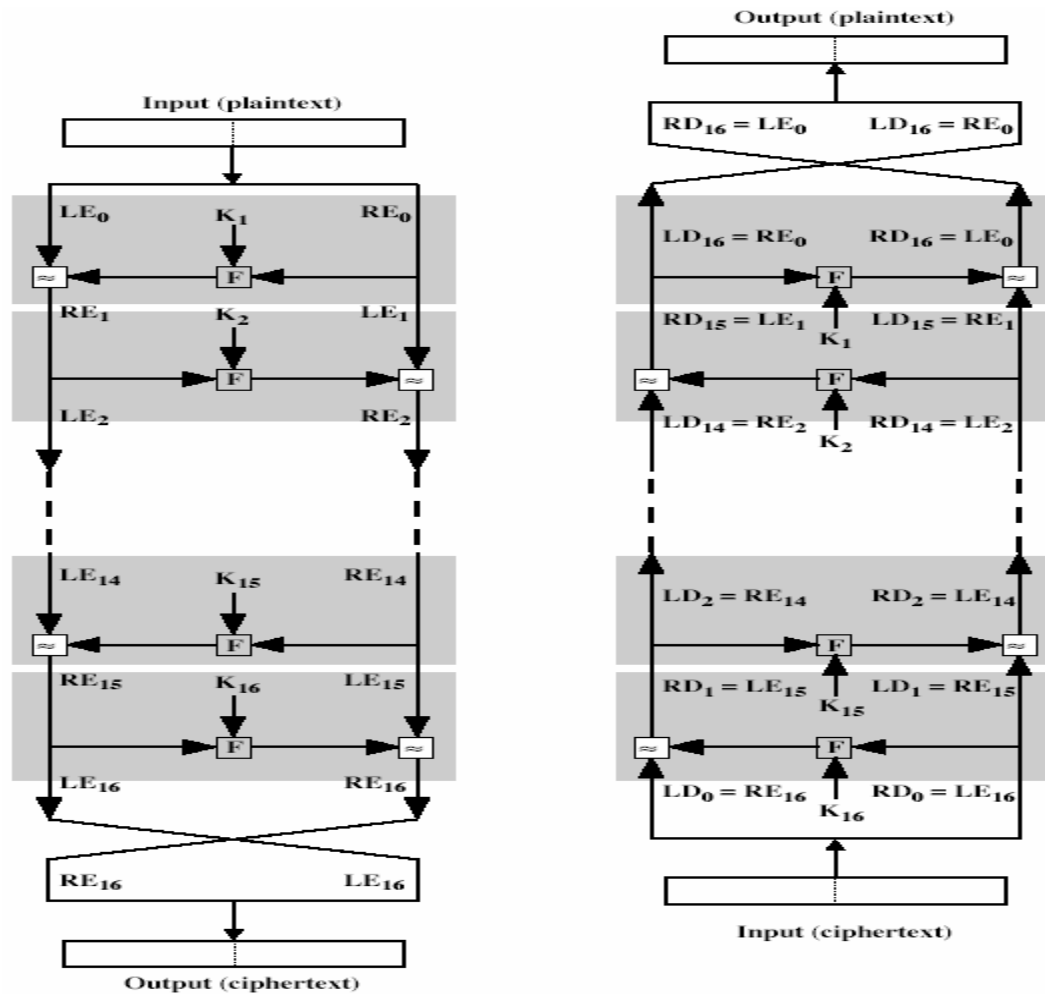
Input (plaintext)

$LE_0$ $K_1$ $RE_0$

F

$RE_1$ $K_2$ $LE_1$

F

$LE_2$ $RE_2$

$LE_{14}$ $K_{15}$ $RE_{14}$

F

$RE_{15}$ $K_{16}$ $LE_{15}$

F

$LE_{16}$ $RE_{16}$

$RE_{16}$ $LE_{16}$

Output (ciphertext)

Output (plaintext)

$RD_{16} = LE_0$ $LD_{16} = RE_0$

$LD_{16} = RE_0$ $RD_{16} = LE_0$

F

$RD_{15} = LE_1$ $K_1$ $LD_{15} = RE_1$

F

$LD_{14} = RE_2$ $K_2$ $RD_{14} = LE_2$

$LD_2 = RE_{14}$ $RD_2 = LE_{14}$

F

$RD_1 = LE_{15}$ $K_{15}$ $LD_1 = RE_{15}$

F

$LD_0 = RE_{16}$ $K_{16}$ $RD_0 = LE_{16}$

Input (ciphertext)